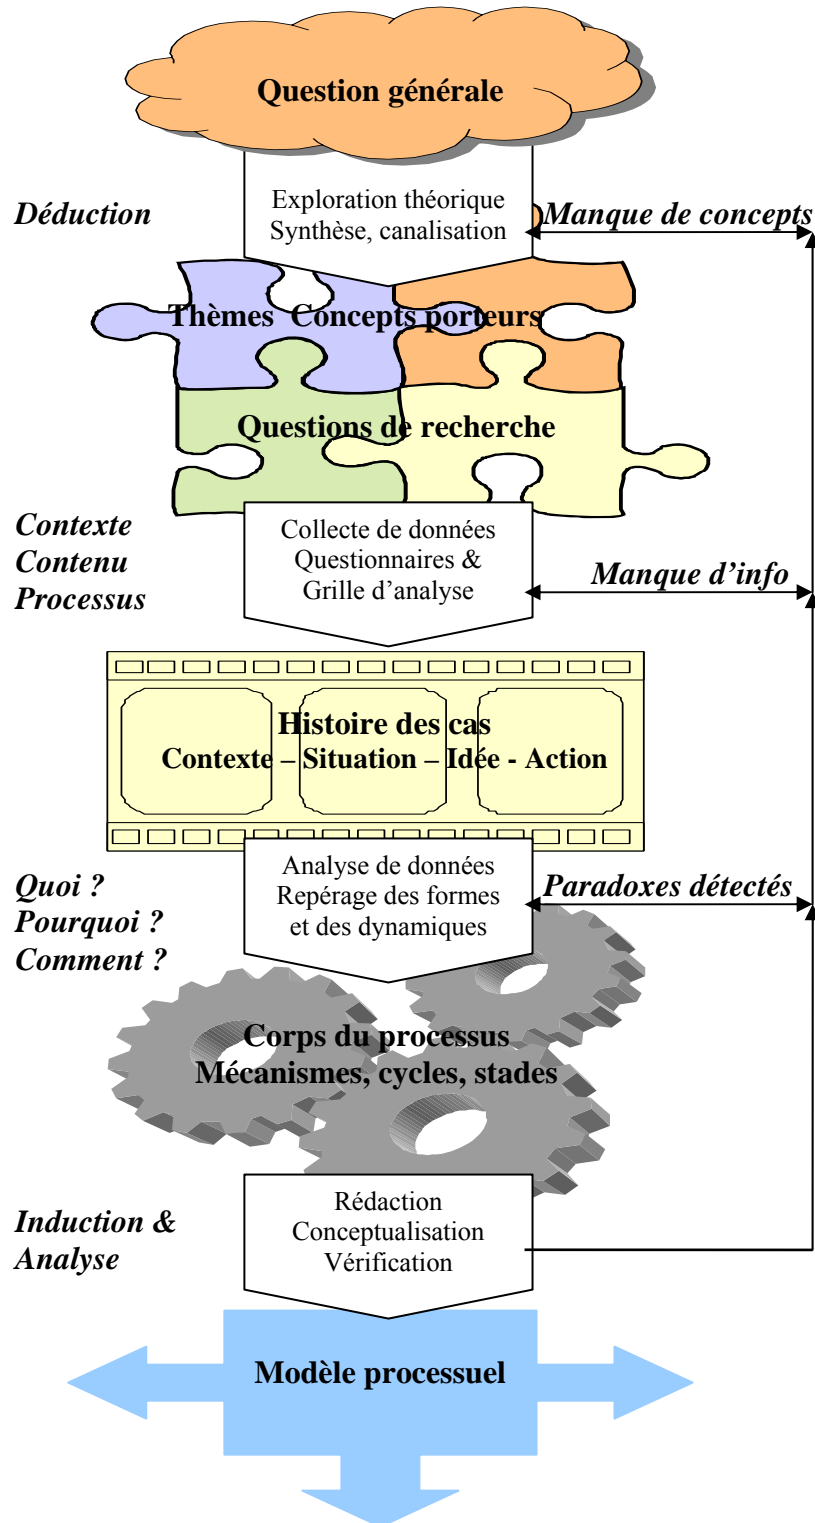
Question générale

Déduction

Exploration théorique
Synthèse, canalisation

Manque de concepts

Thèmes Concepts porteurs

Questions de recherche

Contexte
Contenu
Processus

Collecte de données
Questionnaires &
Grille d'analyse

Manque d'info

Histoire des cas
Contexte – Situation – Idée - Action

Quoi ?
Pourquoi ?
Comment ?

Analyse de données
Repérage des formes
et des dynamiques

Paradoxes détectés

Corps du processus
Mécanismes, cycles, stades

Induction &
Analyse

Rédaction
Conceptualisation
Vérification

Modèle processuel